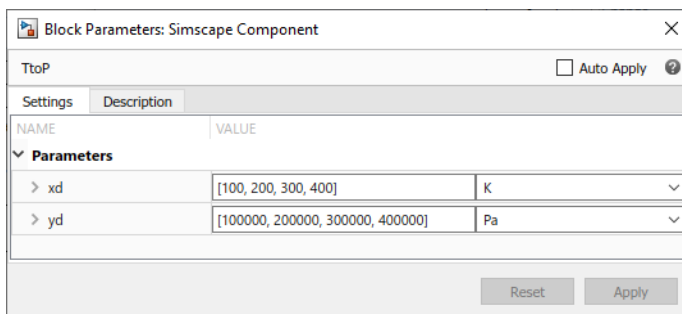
Block Parameters: Simscape Component

TtoP

Auto Apply

Settings | Description

| NAME | VALUE | |
|---|---|---|
| Parameters | | |
| xd | [100, 200, 300, 400] | K |
| yd | [100000, 200000, 300000, 400000] | Pa |

Reset

Apply